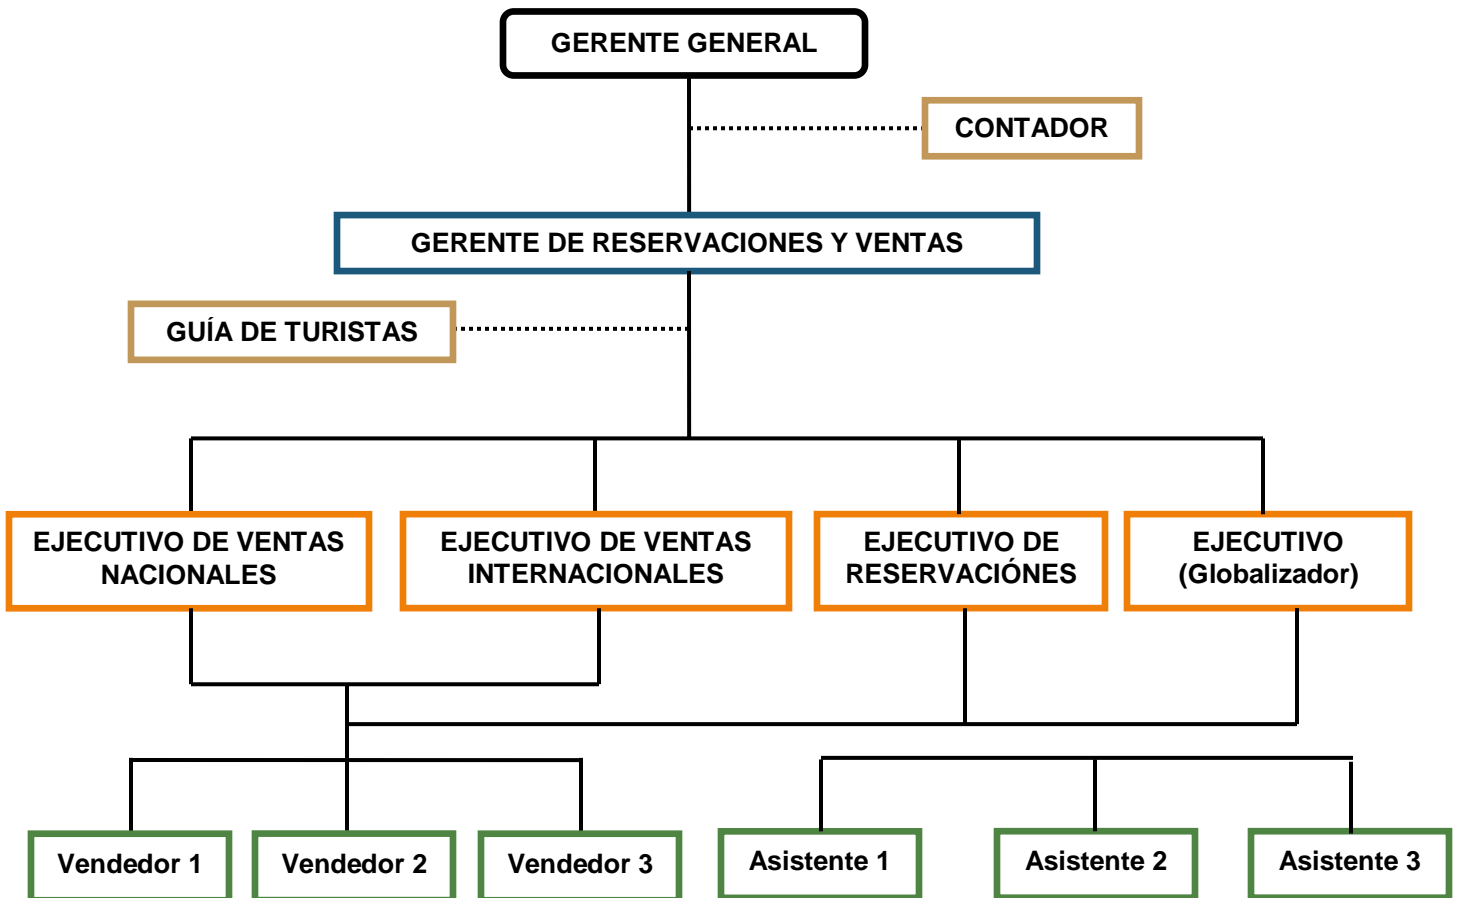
GERENTE GENERAL

CONTADOR

GERENTE DE RESERVACIONES Y VENTAS

GUÍA DE TURISTAS

EJECUTIVO DE VENTAS NACIONALES

EJECUTIVO DE VENTAS INTERNACIONALES

EJECUTIVO DE RESERVACIÓNES

EJECUTIVO (Globalizador)

Vendedor 1

Vendedor 2

Vendedor 3

Asistente 1

Asistente 2

Asistente 3